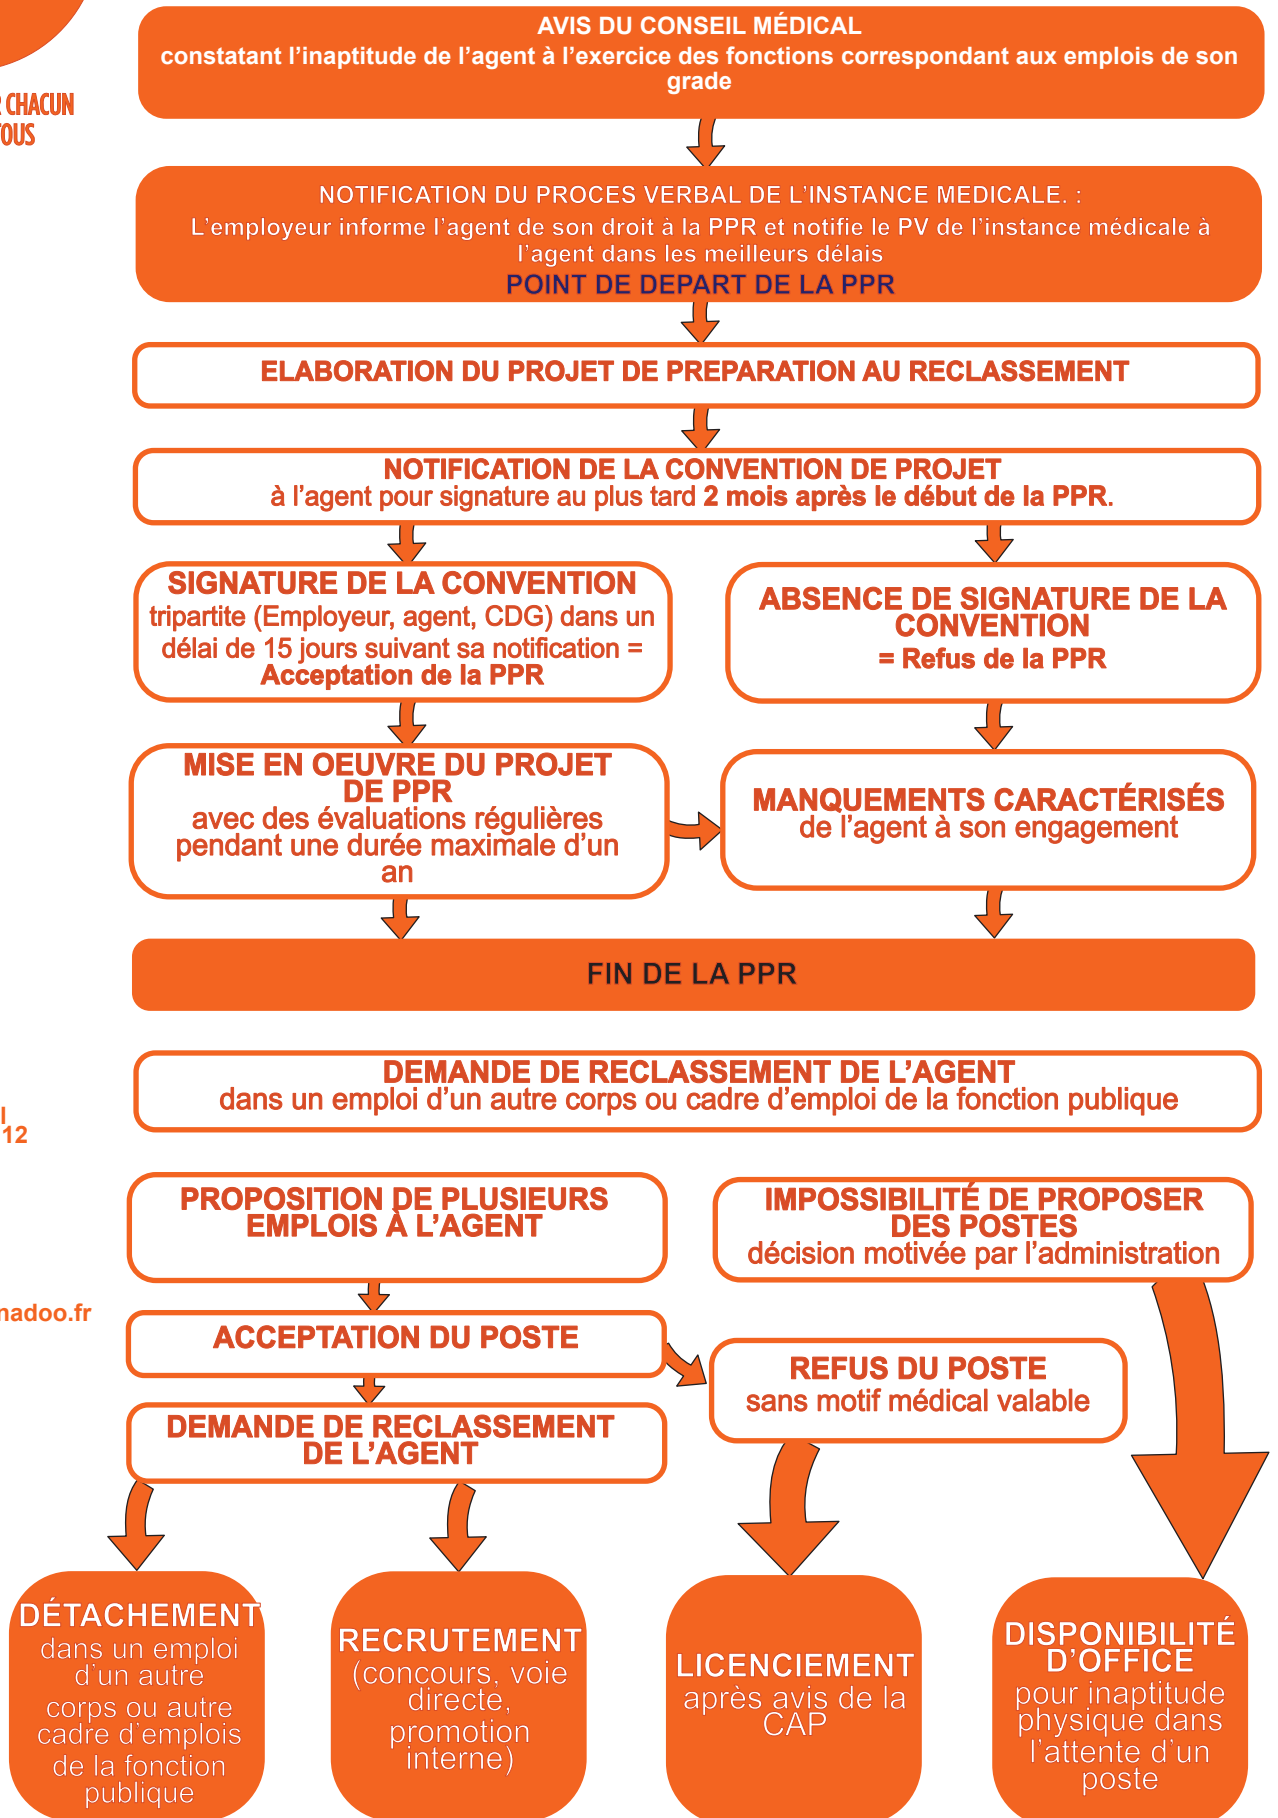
CHACUN
OUS

AVIS DU CONSEIL MÉDICAL
constatant l'inaptitude de l'agent à l'exercice des fonctions correspondant aux emplois de son grade

NOTIFICATION DU PROCES VERBAL DE L'INSTANCE MEDICALE. :
L'employeur informe l'agent de son droit à la PPR et notifie le PV de l'instance médicale à l'agent dans les meilleurs délais
POINT DE DEPART DE LA PPR

ELABORATION DU PROJET DE PREPARATION AU RECLASSEMENT

NOTIFICATION DE LA CONVENTION DE PROJET
à l'agent pour signature au plus tard 2 mois après le début de la PPR.

SIGNATURE DE LA CONVENTION
tripartite (Employeur, agent, CDG) dans un délai de 15 jours suivant sa notification = Acceptation de la PPR

ABSENCE DE SIGNATURE DE LA CONVENTION
= Refus de la PPR

MISE EN OEUVRE DU PROJET DE PPR
avec des évaluations régulières pendant une durée maximale d'un an

MANQUEMENTS CARACTÉRISÉS
de l'agent à son engagement

FIN DE LA PPR

DEMANDE DE RECLASSEMENT DE L'AGENT
dans un emploi d'un autre corps ou cadre d'emploi de la fonction publique

l
12

PROPOSITION DE PLUSIEURS EMPLOIS À L'AGENT

IMPOSSIBILITÉ DE PROPOSER DES POSTES
décision motivée par l'administration

nadoo.fr

ACCEPTATION DU POSTE

REFUS DU POSTE
sans motif médical valable

DEMANDE DE RECLASSEMENT DE L'AGENT

DÉTACHEMENT
dans un emploi d'un autre corps ou autre cadre d'emplois de la fonction publique

RECRUTEMENT
(concours, voie directe, promotion interne)

LICENCIEMENT
après avis de la CAP

DISPONIBILITÉ D'OFFICE
pour inaptitude physique dans l'attente d'un poste